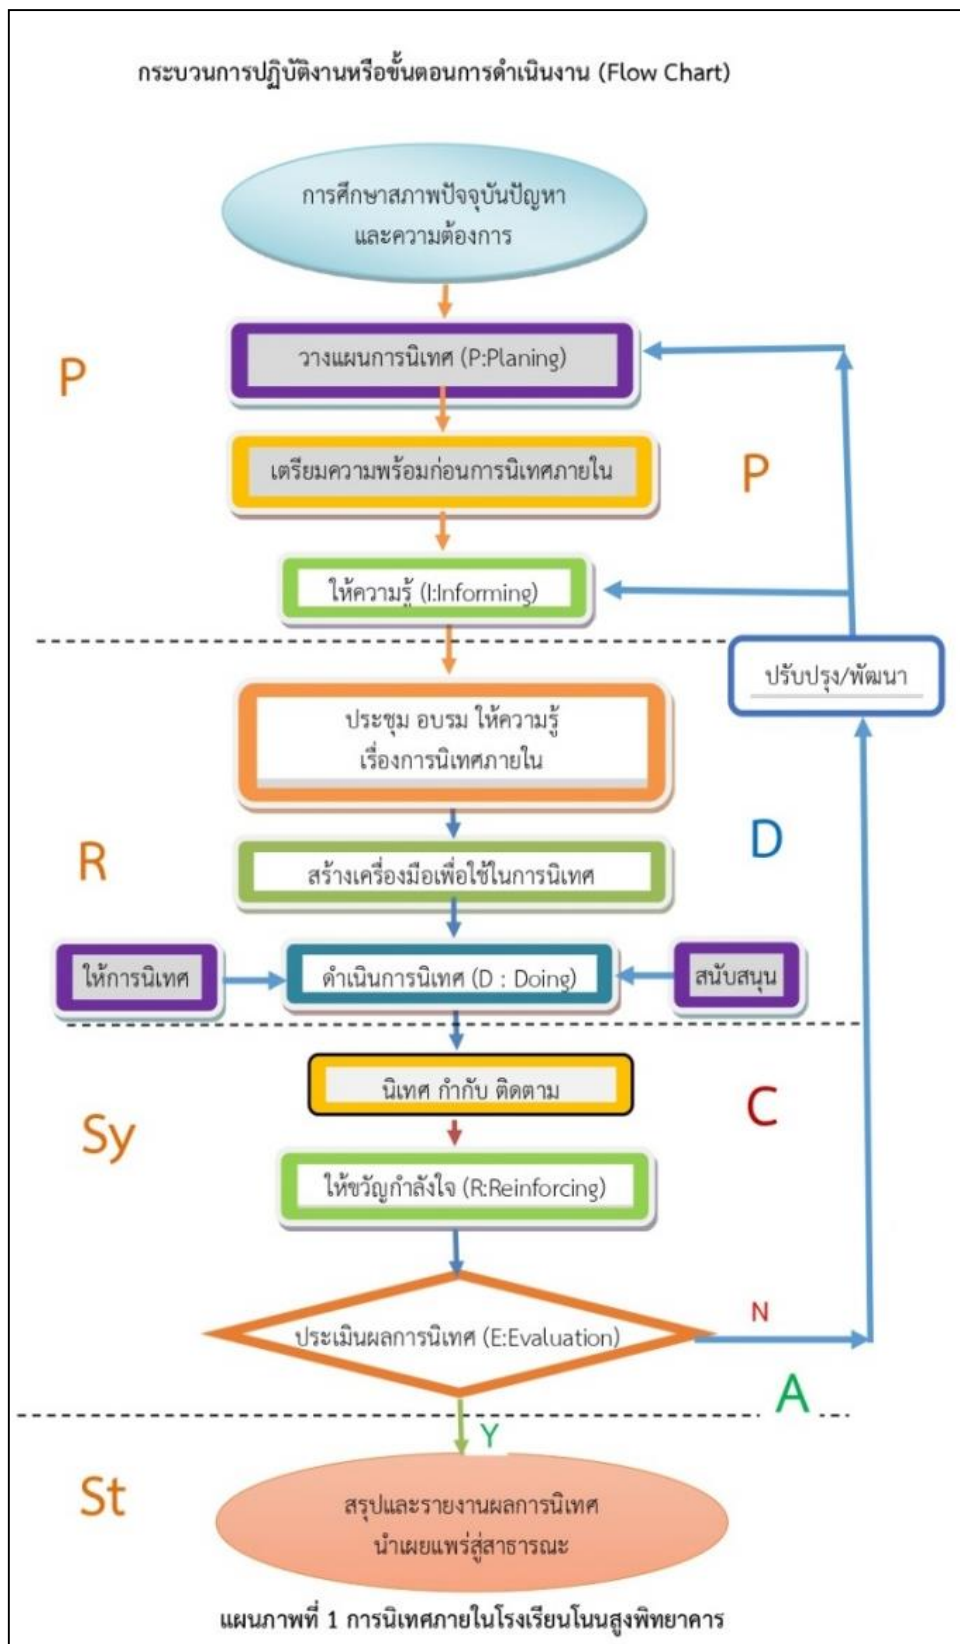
กระบวนการปฏิบัติงานหรือขั้นตอนการดำเนินงาน (Flow Chart)

การศึกษาสภาพปัจจุบันปัญหา และความต้องการ

P

วางแผนการนิเทศ (P:Planing)

เตรียมความพร้อมก่อนการนิเทศภายใน

P

ให้ความรู้ (I:Informing)

ปรับปรุง/พัฒนา

ประชุม อบรม ให้ความรู้ เรื่องการนิเทศภายใน

D

R

สร้างเครื่องมือเพื่อใช้ในการนิเทศ

ให้การนิเทศ

ดำเนินการนิเทศ (D : Doing)

สนับสนุน

นิเทศ กำกับ ติดตาม

C

Sy

ให้ขวัญกำลังใจ (R:Reinforcing)

N

ประเมินผลการนิเทศ (E:Evaluation)

A

Y

St

สรุปและรายงานผลการนิเทศ นำเผยแพร่สู่สาธารณะ

แผนภาพที่ 1 การนิเทศภายในโรงเรียนโนนสูงพิทยาคาร